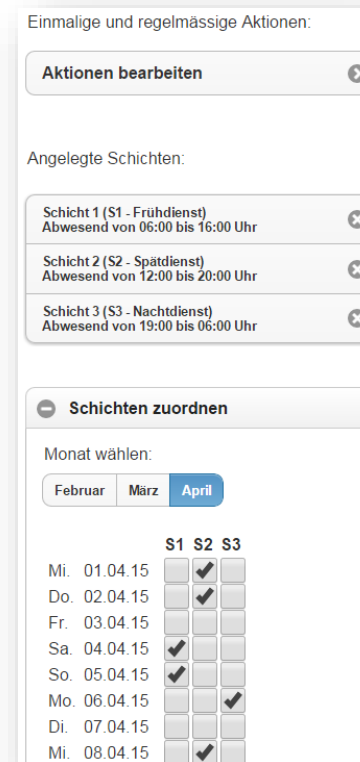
Einmalige und regelmässige Aktionen:

Aktionen bearbeiten

Angelegte Schichten:

Schicht 1 (S1 - Frühdienst)
Abwesend von 06:00 bis 16:00 Uhr

Schicht 2 (S2 - Spätdienst)
Abwesend von 12:00 bis 20:00 Uhr

Schicht 3 (S3 - Nachtdienst)
Abwesend von 19:00 bis 06:00 Uhr

Schichten zuordnen

Monat wählen:

Februar März April

| | S1 | S2 | S3 |
|---|---|---|---|
| Mi. 01.04.15 | | ✔ | |
| Do. 02.04.15 | | ✔ | |
| Fr. 03.04.15 | | | |
| Sa. 04.04.15 | ✔ | | |
| So. 05.04.15 | ✔ | | |
| Mo. 06.04.15 | | | ✔ |
| Di. 07.04.15 | | | |
| Mi. 08.04.15 | | ✔ | |